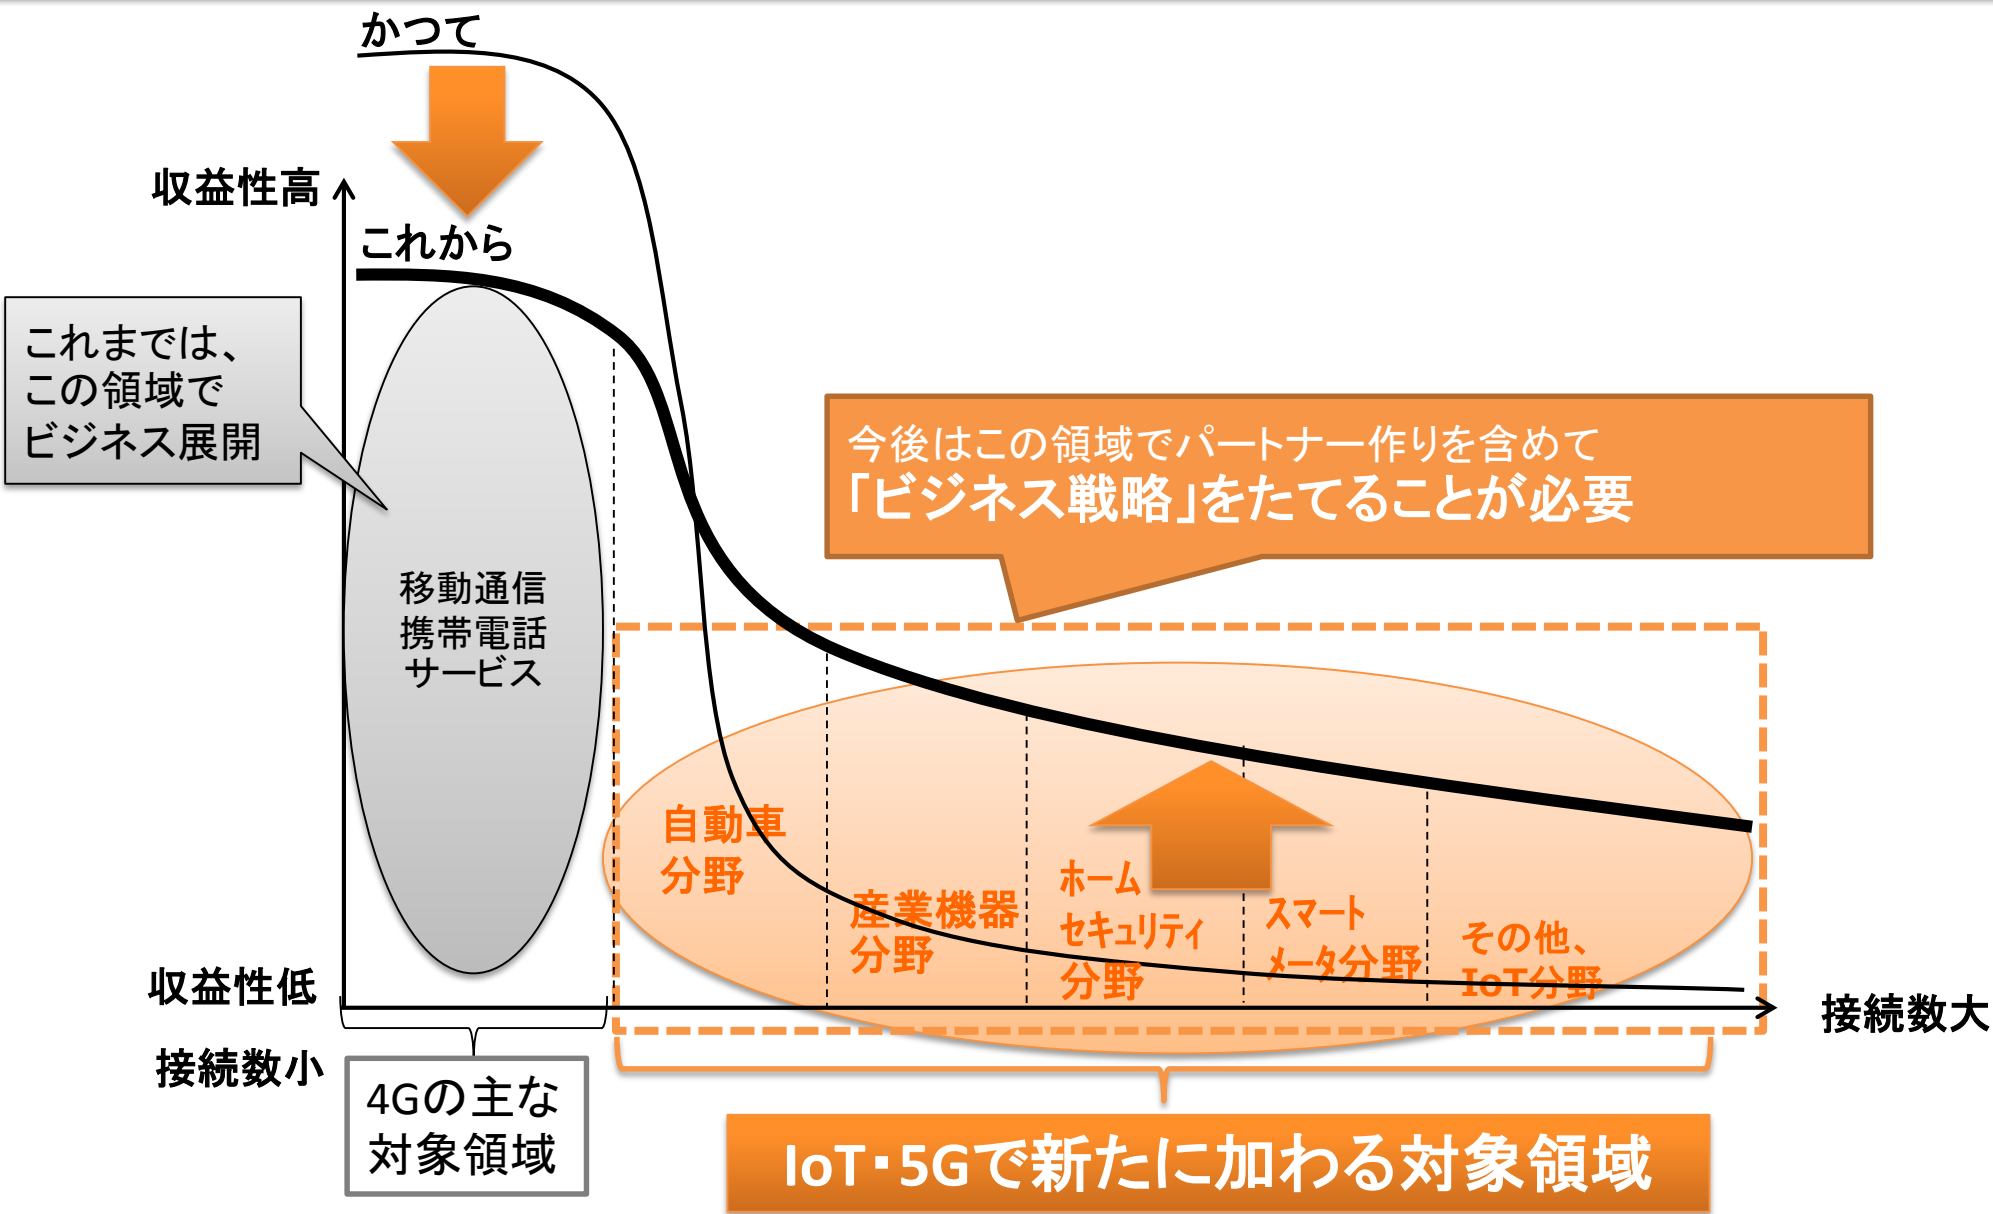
かつて

収益性高

これから

これまでは、
この領域で
ビジネス展開

移動通信
携帯電話
サービス

今後はこの領域でパートナー作りを含めて
「ビジネス戦略」をたてることが必要

自動車
分野

産業機器
分野

ホーム
セキュリティ
分野

スマート
メータ分野

その他、
IoT分野

収益性低

接続数大

接続数小

4Gの主な
対象領域

IoT・5Gで新たに加わる対象領域